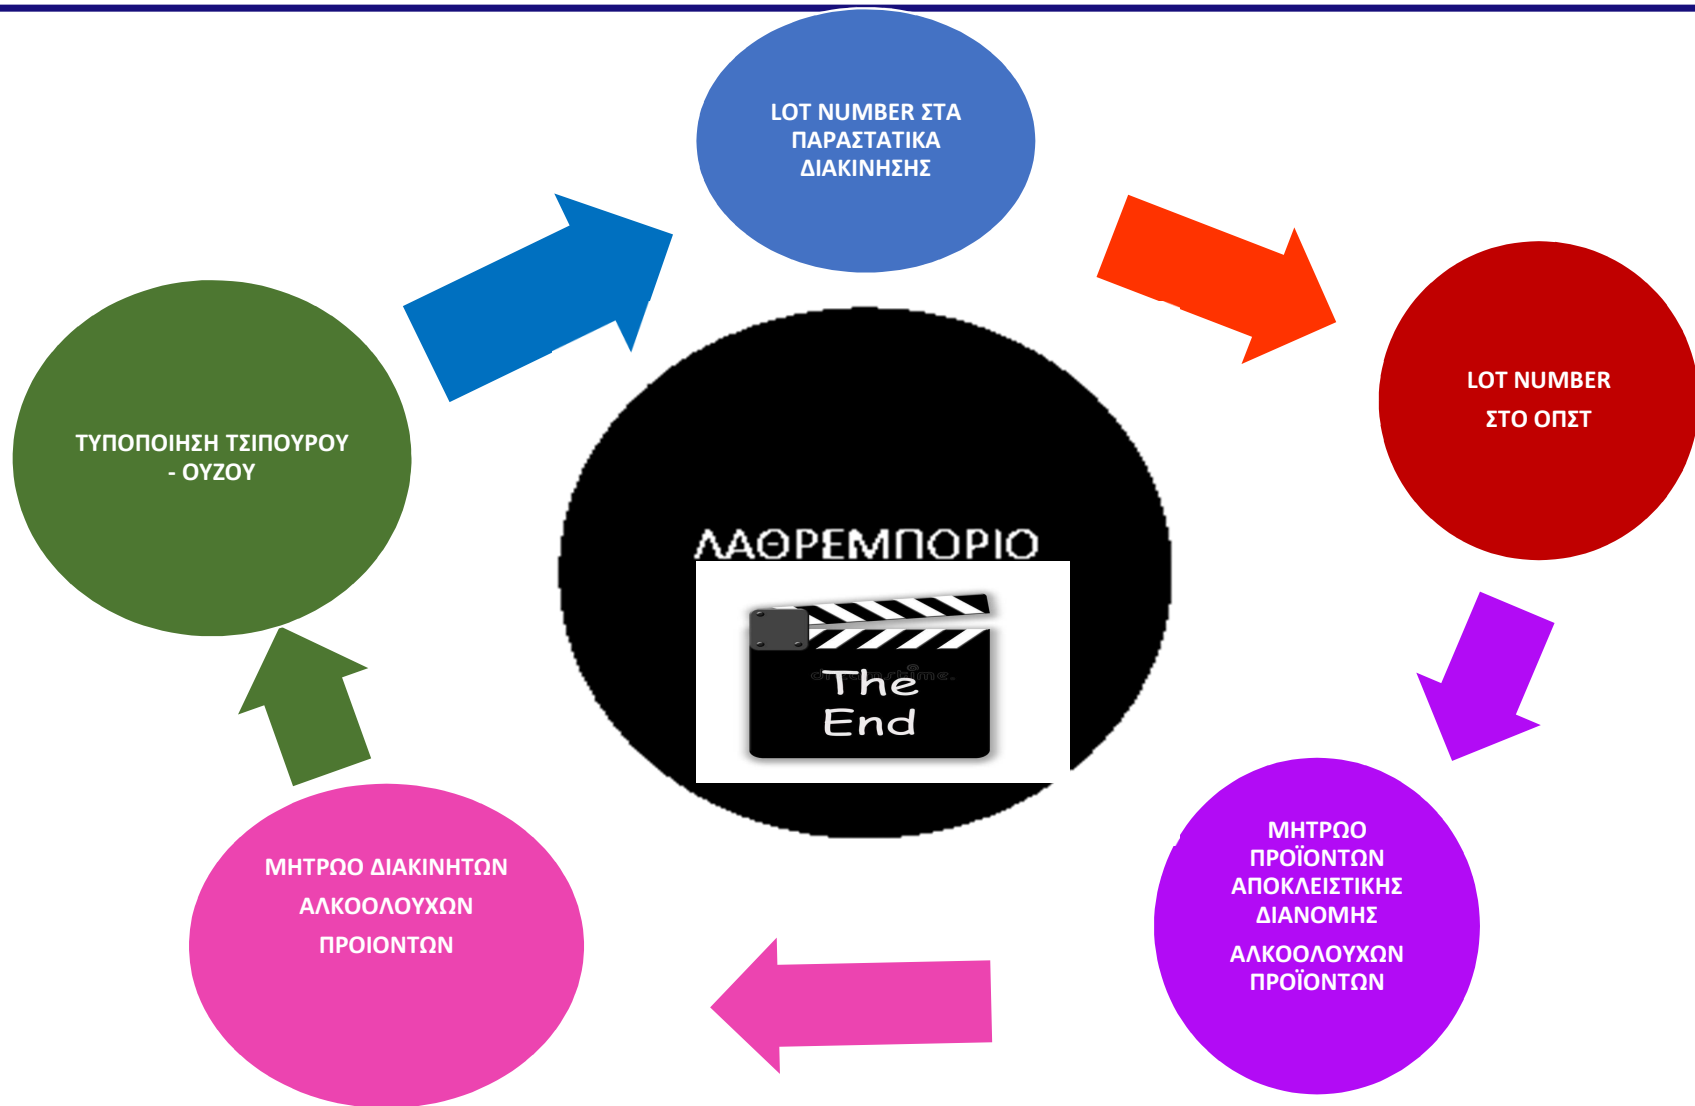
LOT NUMBER ΣΤΑ ΠΑΡΑΣΤΑΤΙΚΑ ΔΙΑΚΙΝΗΣΗΣ

LOT NUMBER
ΣΤΟ ΟΠΣΤ

ΜΗΤΡΩΟ ΠΡΟΪΟΝΤΩΝ ΑΠΟΚΛΕΙΣΤΙΚΗΣ ΔΙΑΝΟΜΗΣ
ΑΛΚΟΟΛΟΥΧΩΝ ΠΡΟΪΟΝΤΩΝ

ΜΗΤΡΩΟ ΔΙΑΚΙΝΗΤΩΝ ΑΛΚΟΟΛΟΥΧΩΝ ΠΡΟΙΟΝΤΩΝ

ΤΥΠΟΠΟΙΗΣΗ ΤΣΙΠΟΥΡΟΥ - ΟΥΖΟΥ

ΛΑΘΡΕΜΠΟΡΙΟ

The End